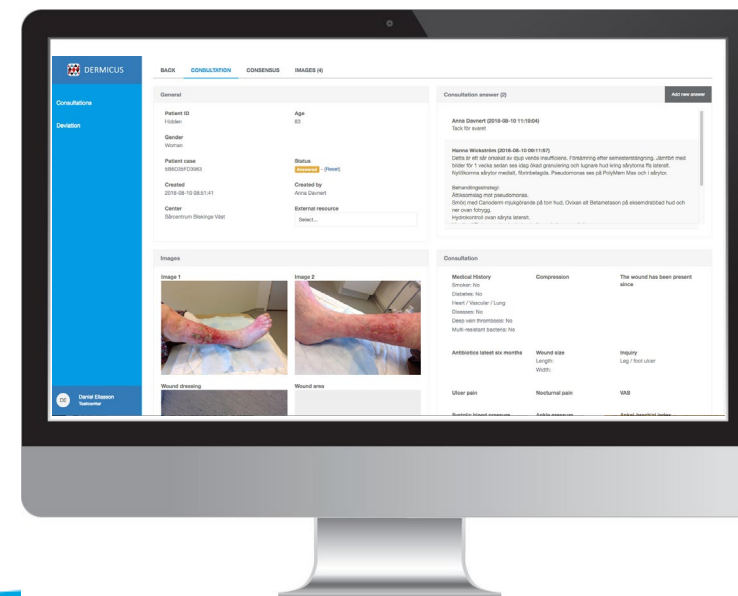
DERMICUS

Consultations

Deviation

BACK CONSULTATION CONSENSUS IMAGES (4)

General

Patient ID
Hidden

Age
63

Gender
Woman

Patient case
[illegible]

Status
Answered - (Reset)

Created
2016-08-10 08:51:41

Created by
Anna Davnert

Center
Sårcentrum Blekinge Vård

External resource
Select...

Consultation answer (2)

Add new answer

Anna Davnert (2016-08-10 11:10:04)
Tack för svaret

Hanna Wickström (2016-08-10 09:11:07)
Detta är ett sår orsakat av djup vendis insufficiens. Försämring efter semesterstängning. Jämfört med bilder för 1 vecka sedan ses idag ökad granulering och lugnare hud kring sårytorna ffa lateralt. Nytillkomna sårytor medialt, fibrinbelagda. Pseudomonas ses på PolyMem Max och i sårytor.

Behandlingsstrategi:
Attacksmallag mot pseudomonas.
Smörj med Canoderm mjukgörande på torr hud, Oviksan alt Betametason på eksemdrabbad hud och ner over fotrygg.
Hydrokontroll ovan sårytа lateralt.

Images

Image 1

Image 2

Wound dressing

Wound area

Consultation

Medical History
Smoker: No
Diabetes: No
Heart / Vascular / Lung
Diseases: No
Deep vein thrombosis: No
Multi-resistant bacteria: No

Compression

The wound has been present since

Antibiotics latest six months

Wound size
Length:
Width:

Inquiry
Leg / foot ulcer

Ulcer pain

Nocturnal pain

VAS

Daniel Eliasson
Testcenter